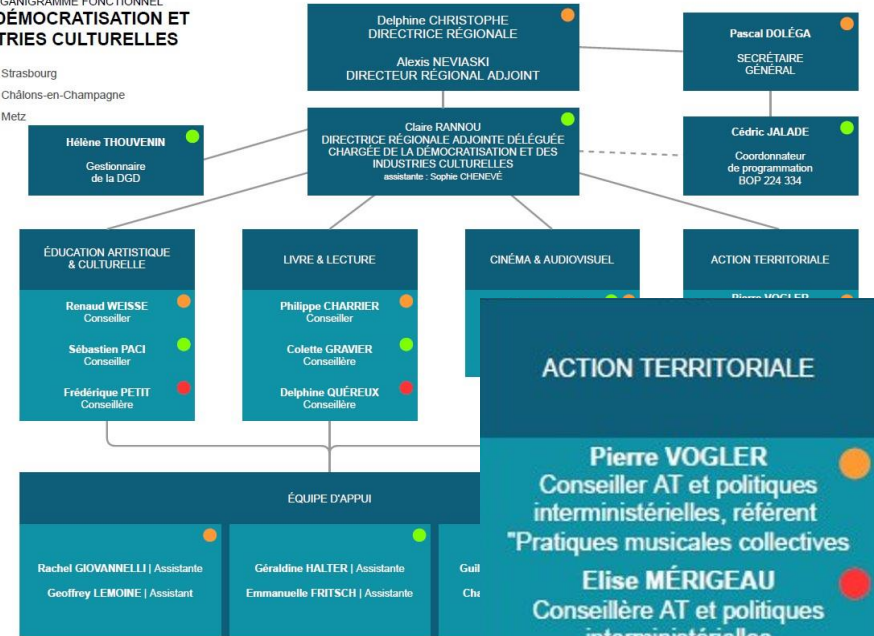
GANIGRAMME FONCTIONNEL
DÉMOCRATISATION ET
TRIES CULTURELLES

Strasbourg
Châlons-en-Champagne
Metz

Delphine CHRISTOPHE
DIRECTRICE RÉGIONALE

Alexis NEVIASKI
DIRECTEUR RÉGIONAL ADJOINT

Pascal DOLÉGA
SECRÉTAIRE GÉNÉRAL

Hélène THOUVENIN
Gestionnaire de la DGD

Claire RANNOU
DIRECTRICE RÉGIONALE ADJOINTE DÉLÉGUÉE CHARGÉE DE LA DÉMOCRATISATION ET DES INDUSTRIES CULTURELLES
assistante : Sophie CHENEVÉ

Cédric JALADE
Coordonnateur de programmation BOP 224 334

ÉDUCATION ARTISTIQUE & CULTURELLE

Renaud WEISSE
Conseiller

Sébastien PACI
Conseiller

Frédérique PETIT
Conseillère

LIVRE & LECTURE

Philippe CHARRIER
Conseiller

Colette GRAVIER
Conseillère

Delphine QUÉREUX
Conseillère

CINÉMA & AUDIOVISUEL

ACTION TERRITORIALE

Pierre VOGLER

ÉQUIPE D'APPUI

Rachel GIOVANNELLI | Assistante
Geoffrey LEMOINE | Assistant

Géraldine HALTER | Assistante
Emmanuelle FRITSCH | Assistante

Gui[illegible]
Cha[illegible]

ACTION TERRITORIALE

Pierre VOGLER
Conseiller AT et politiques interministérielles, référent "Pratiques musicales collectives

Elise MÉRIGEAU
Conseillère AT et politiques
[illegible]